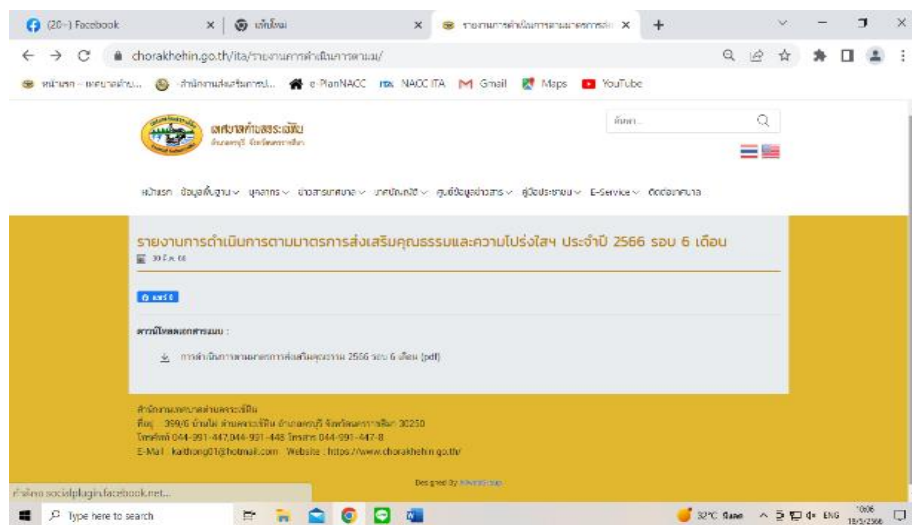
(20+) Facebook
เข้าใหม่
รายงานการดำเนินการตามมาตรการส่ง
chorakhehin.go.th/ita/รายงานการดำเนินการตามม/
หน้าแรก - เทศบาลตำบ... สำนักงานส่งเสริมการป... e-PlanNACC NACC ITA Gmail Maps YouTube

เทศบาลตำบลจระเข้หิน
ค้นหา...

หน้าแรก ข้อมูลพื้นฐาน บุคลากร ข่าวสารเทศบาล แผนพัฒนา ศูนย์ข้อมูลข่าวสาร ผู้บริหาร E-Service ติดต่อเทศบาล

รายงานการดำเนินการตามมาตรการส่งเสริมคุณธรรมและความโปร่งใสฯ ประจำปี 2566 รอบ 6 เดือน
30 มี.ค. 66

แชร์ 0

ดาวน์โหลดเอกสารแนบ :
การดำเนินการตามมาตรการส่งเสริมคุณธรรม 2566 รอบ 6 เดือน (pdf)

สำนักงานเทศบาลตำบลจระเข้หิน
ที่อยู่ 359/6 บ้านใหม่ ตำบลจระเข้หิน อำเภอครบุรี จังหวัดนครราชสีมา 30250
โทรศัพท์ 044-991-447,044-991-448 โทรสาร 044-991-447-8
E-Mail : kaithong01@hotmail.com Website : https://www.chorakhehin.go.th/

Designed by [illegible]

กำลังรอ socialplugin.facebook.net...
Type here to search
32°C มีแดด ENG 10:06 18/5/2566